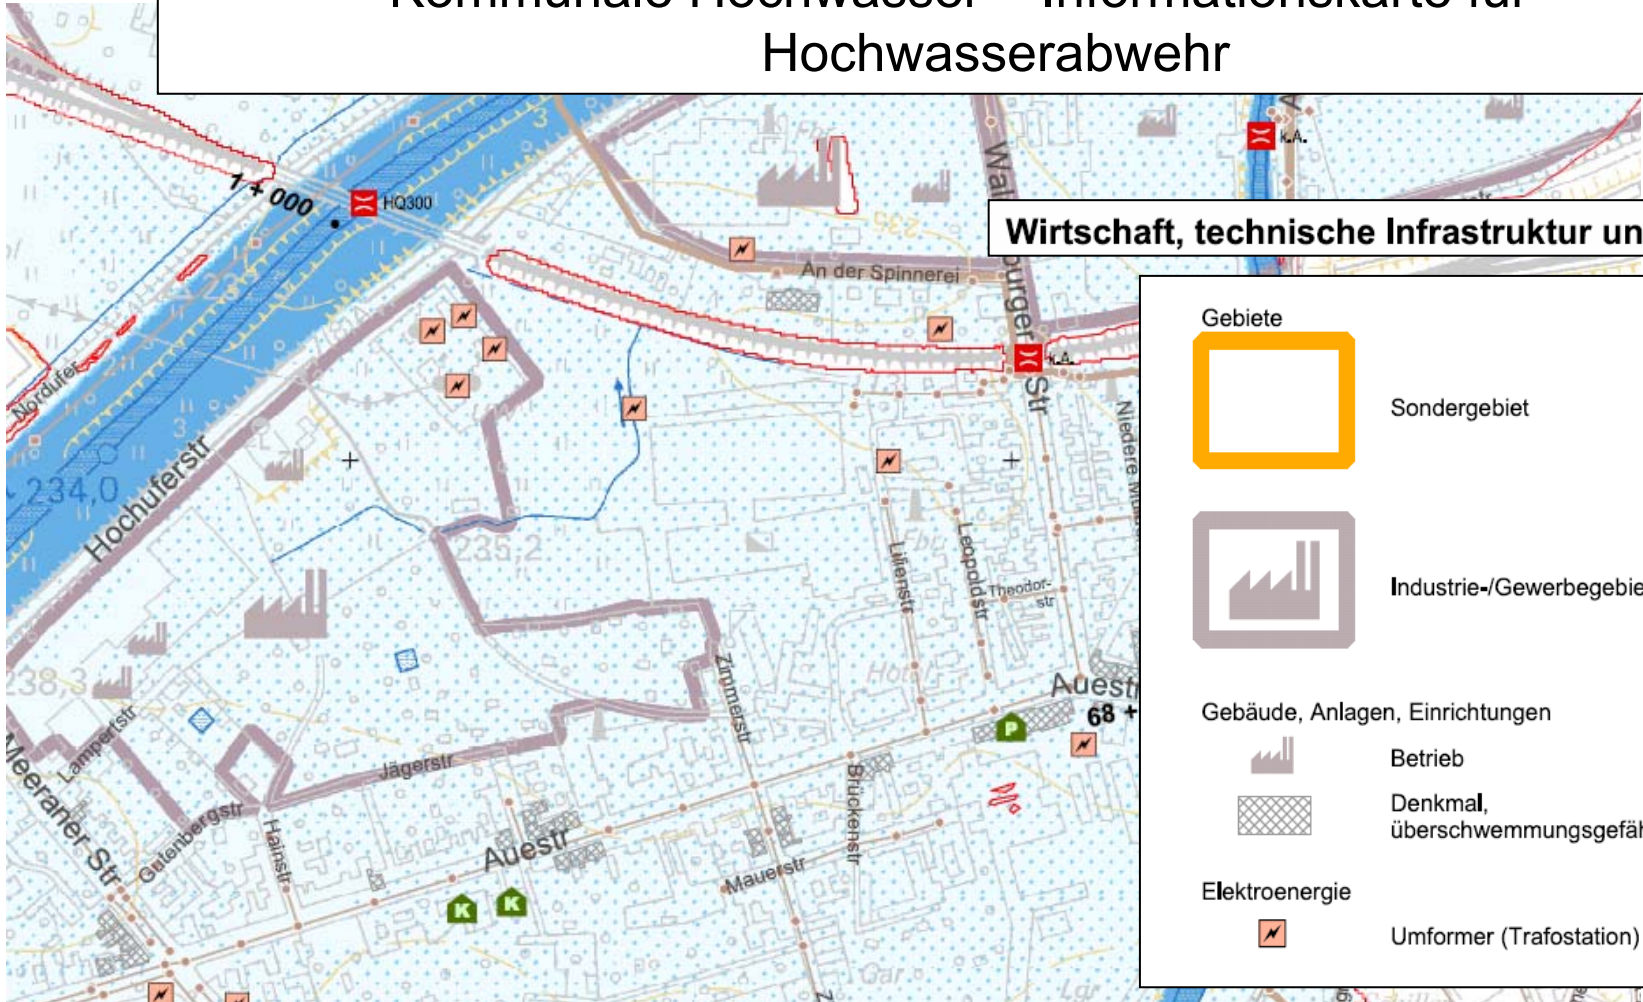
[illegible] Hochwasserabwehr

1 + 000
HQ300
k.A.
k.A.
Nordufer
234,0
Hochuferstr
An der Spinnerei
Walburger Str
Niedere Mühle
235,2
238,3
Lampertstr
Jägerstr
Meeraner Str
Gutenbergstr
Hainstr
Auestr
Zimmerstr
Lilienstr
Leopoldstr
Theodor-str
Brückenstr
Mauerstr
Auestr
68 +
P
K
K

Wirtschaft, technische Infrastruktur un

Gebiete
Sondergebiet
Industrie-/Gewerbegebie
Gebäude, Anlagen, Einrichtungen
Betrieb
Denkmal, überschwemmungsgefäh
Elektroenergie
Umformer (Trafostation)